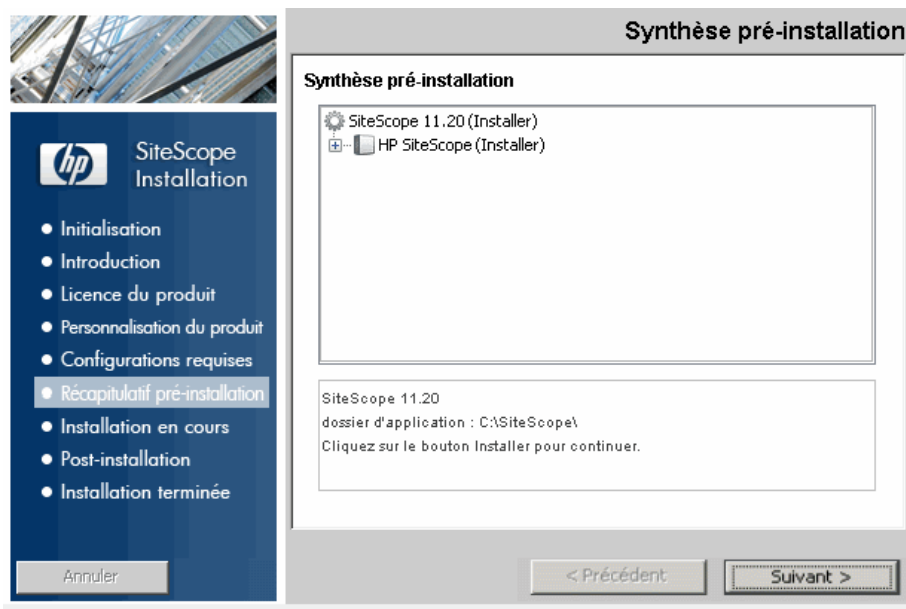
Synthèse pré-installation

hp SiteScope Installation

- Initialisation
- Introduction
- Licence du produit
- Personnalisation du produit
- Configurations requises
- Récapitulatif pré-installation
- Installation en cours
- Post-installation
- Installation terminée

Synthèse pré-installation

SiteScope 11.20 (Installer)
HP SiteScope (Installer)

SiteScope 11.20
dossier d'application : C:\SiteScope\
Cliquez sur le bouton Installer pour continuer.

Annuler

< Précédent

Suivant >